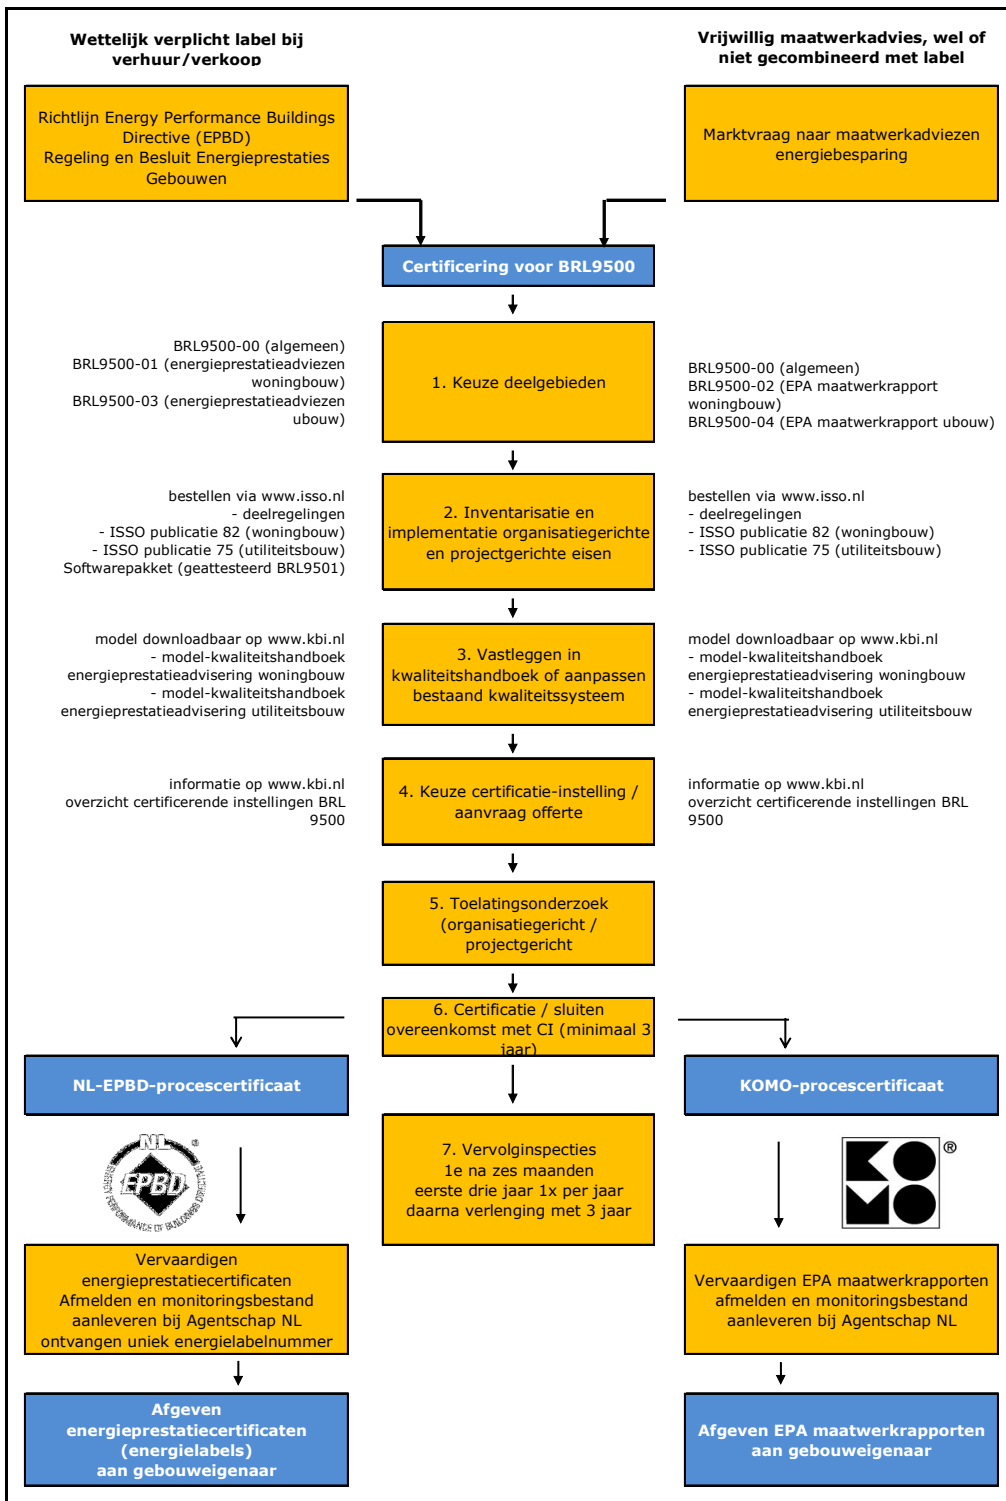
Wettelijk verplicht label bij verhuur/verkoop

Vrijwillig maatwerkadvies, wel of niet gecombineerd met label

Richtlijn Energy Performance Buildings Directive (EPBD)
Regeling en Besluit Energieprestaties Gebouwen

Marktvraag naar maatwerkadviezen energiebesparing

Certificering voor BRL9500

BRL9500-00 (algemeen)
BRL9500-01 (energieprestatieadviezen woningbouw)
BRL9500-03 (energieprestatieadviezen ubouw)

1. Keuze deelgebieden

BRL9500-00 (algemeen)
BRL9500-02 (EPA maatwerkrapport woningbouw)
BRL9500-04 (EPA maatwerkrapport ubouw)

bestellen via www.isso.nl
- deelregelingen
- ISSO publicatie 82 (woningbouw)
- ISSO publicatie 75 (utiliteitsbouw)
Softwarepakket (geattesteerd BRL9501)

2. Inventarisatie en implementatie organisatiegerichte en projectgerichte eisen

bestellen via www.isso.nl
- deelregelingen
- ISSO publicatie 82 (woningbouw)
- ISSO publicatie 75 (utiliteitsbouw)

model downloadbaar op www.kbi.nl
- model-kwaliteitshandboek energieprestatieadvisering woningbouw
- model-kwaliteitshandboek energieprestatieadvisering utiliteitsbouw

3. Vastleggen in kwaliteitshandboek of aanpassen bestaand kwaliteitssysteem

model downloadbaar op www.kbi.nl
- model-kwaliteitshandboek energieprestatieadvisering woningbouw
- model-kwaliteitshandboek energieprestatieadvisering utiliteitsbouw

informatie op www.kbi.nl
overzicht certificerende instellingen BRL 9500

4. Keuze certificatie-instelling / aanvraag offerte

informatie op www.kbi.nl
overzicht certificerende instellingen BRL 9500

5. Toelatingsonderzoek (organisatiegericht / projectgericht

6. Certificatie / sluiten overeenkomst met CI (minimaal 3 jaar)

NL-EPBD-procescertificaat

KOMO-procescertificaat

NL EPBD ENERGY PERFORMANCE OF BUILDINGS DIRECTIVE ®

7. Vervolginspecties
1e na zes maanden
eerste drie jaar 1x per jaar
daarna verlenging met 3 jaar

®

Vervaardigen energieprestatiecertificaten
Afmelden en monitoringsbestand aanleveren bij Agentschap NL
ontvangen uniek energielabelnummer

Vervaardigen EPA maatwerkrapporten
afmelden en monitoringsbestand aanleveren bij Agentschap NL

Afgeven energieprestatiecertificaten (energielabels) aan gebouweigenaar

Afgeven EPA maatwerkrapporten aan gebouweigenaar